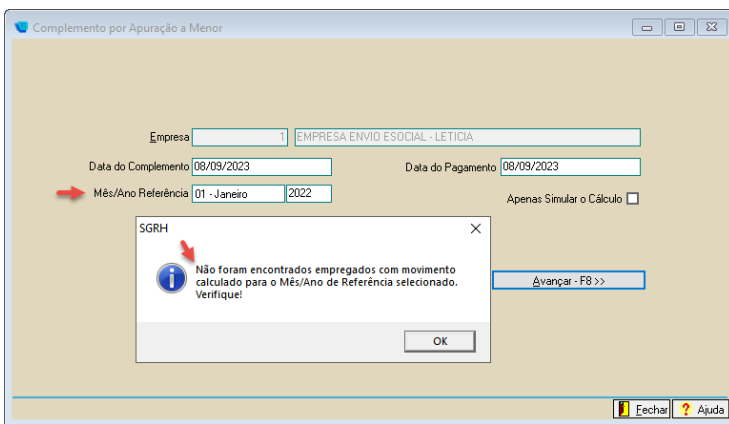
Complemento por Apuração a Menor

Empresa 1 EMPRESA ENVIO ESOCIAL - LETICIA

Data do Complemento 08/09/2023

Data do Pagamento 08/09/2023

Mês/Ano Referência 01 - Janeiro 2022

Apenas Simular o Cálculo

SGRH

Não foram encontrados empregados com movimento calculado para o Mês/Ano de Referência selecionado. Verifique!

OK

Avançar - F8 >>

Fechar

Ajuda